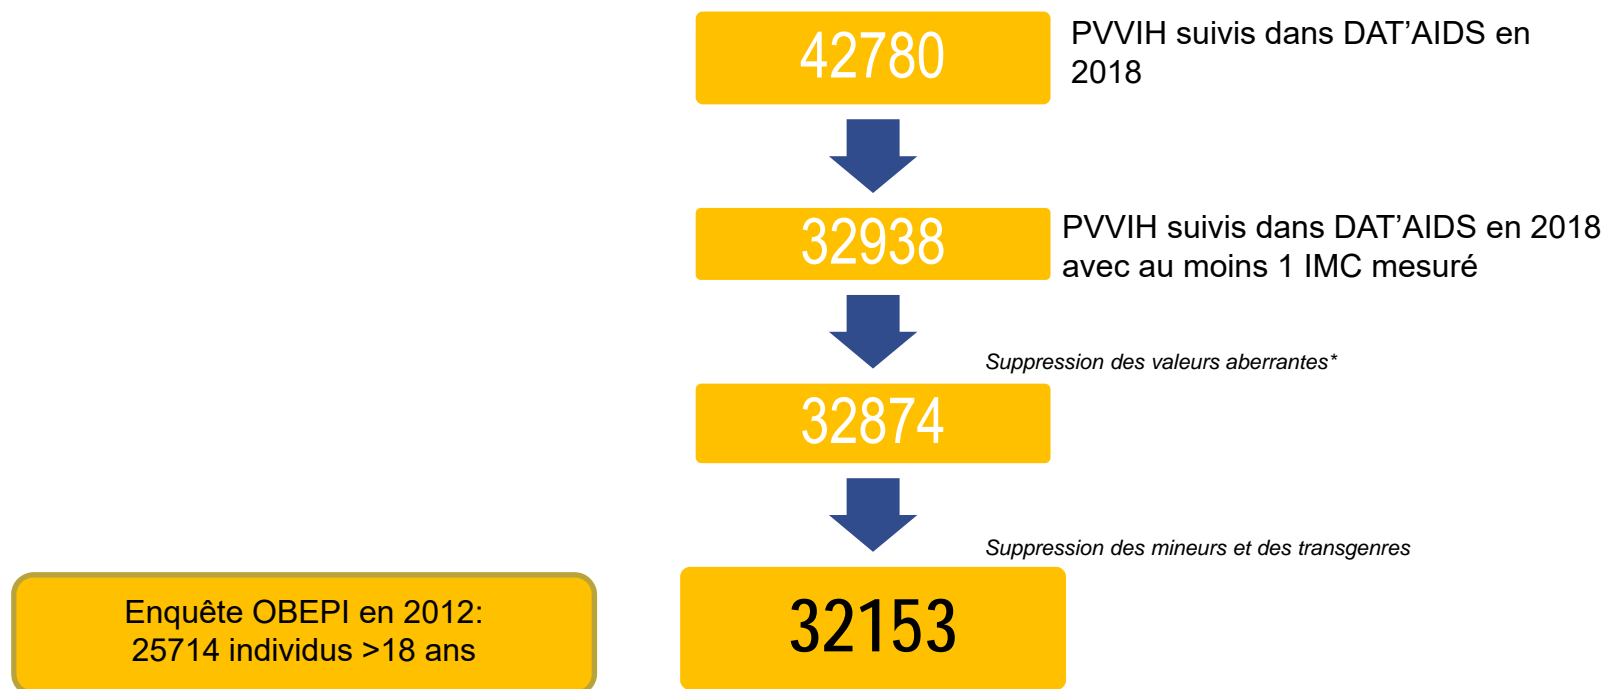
42780

PVVIH suivis dans DAT’AIDS en 2018

32938

PVVIH suivis dans DAT’AIDS en 2018 avec au moins 1 IMC mesuré

*Suppression des valeurs aberrantes**

32874

*Suppression des mineurs et des transgenres*

Enquête OBEPI en 2012: 25714 individus >18 ans

32153